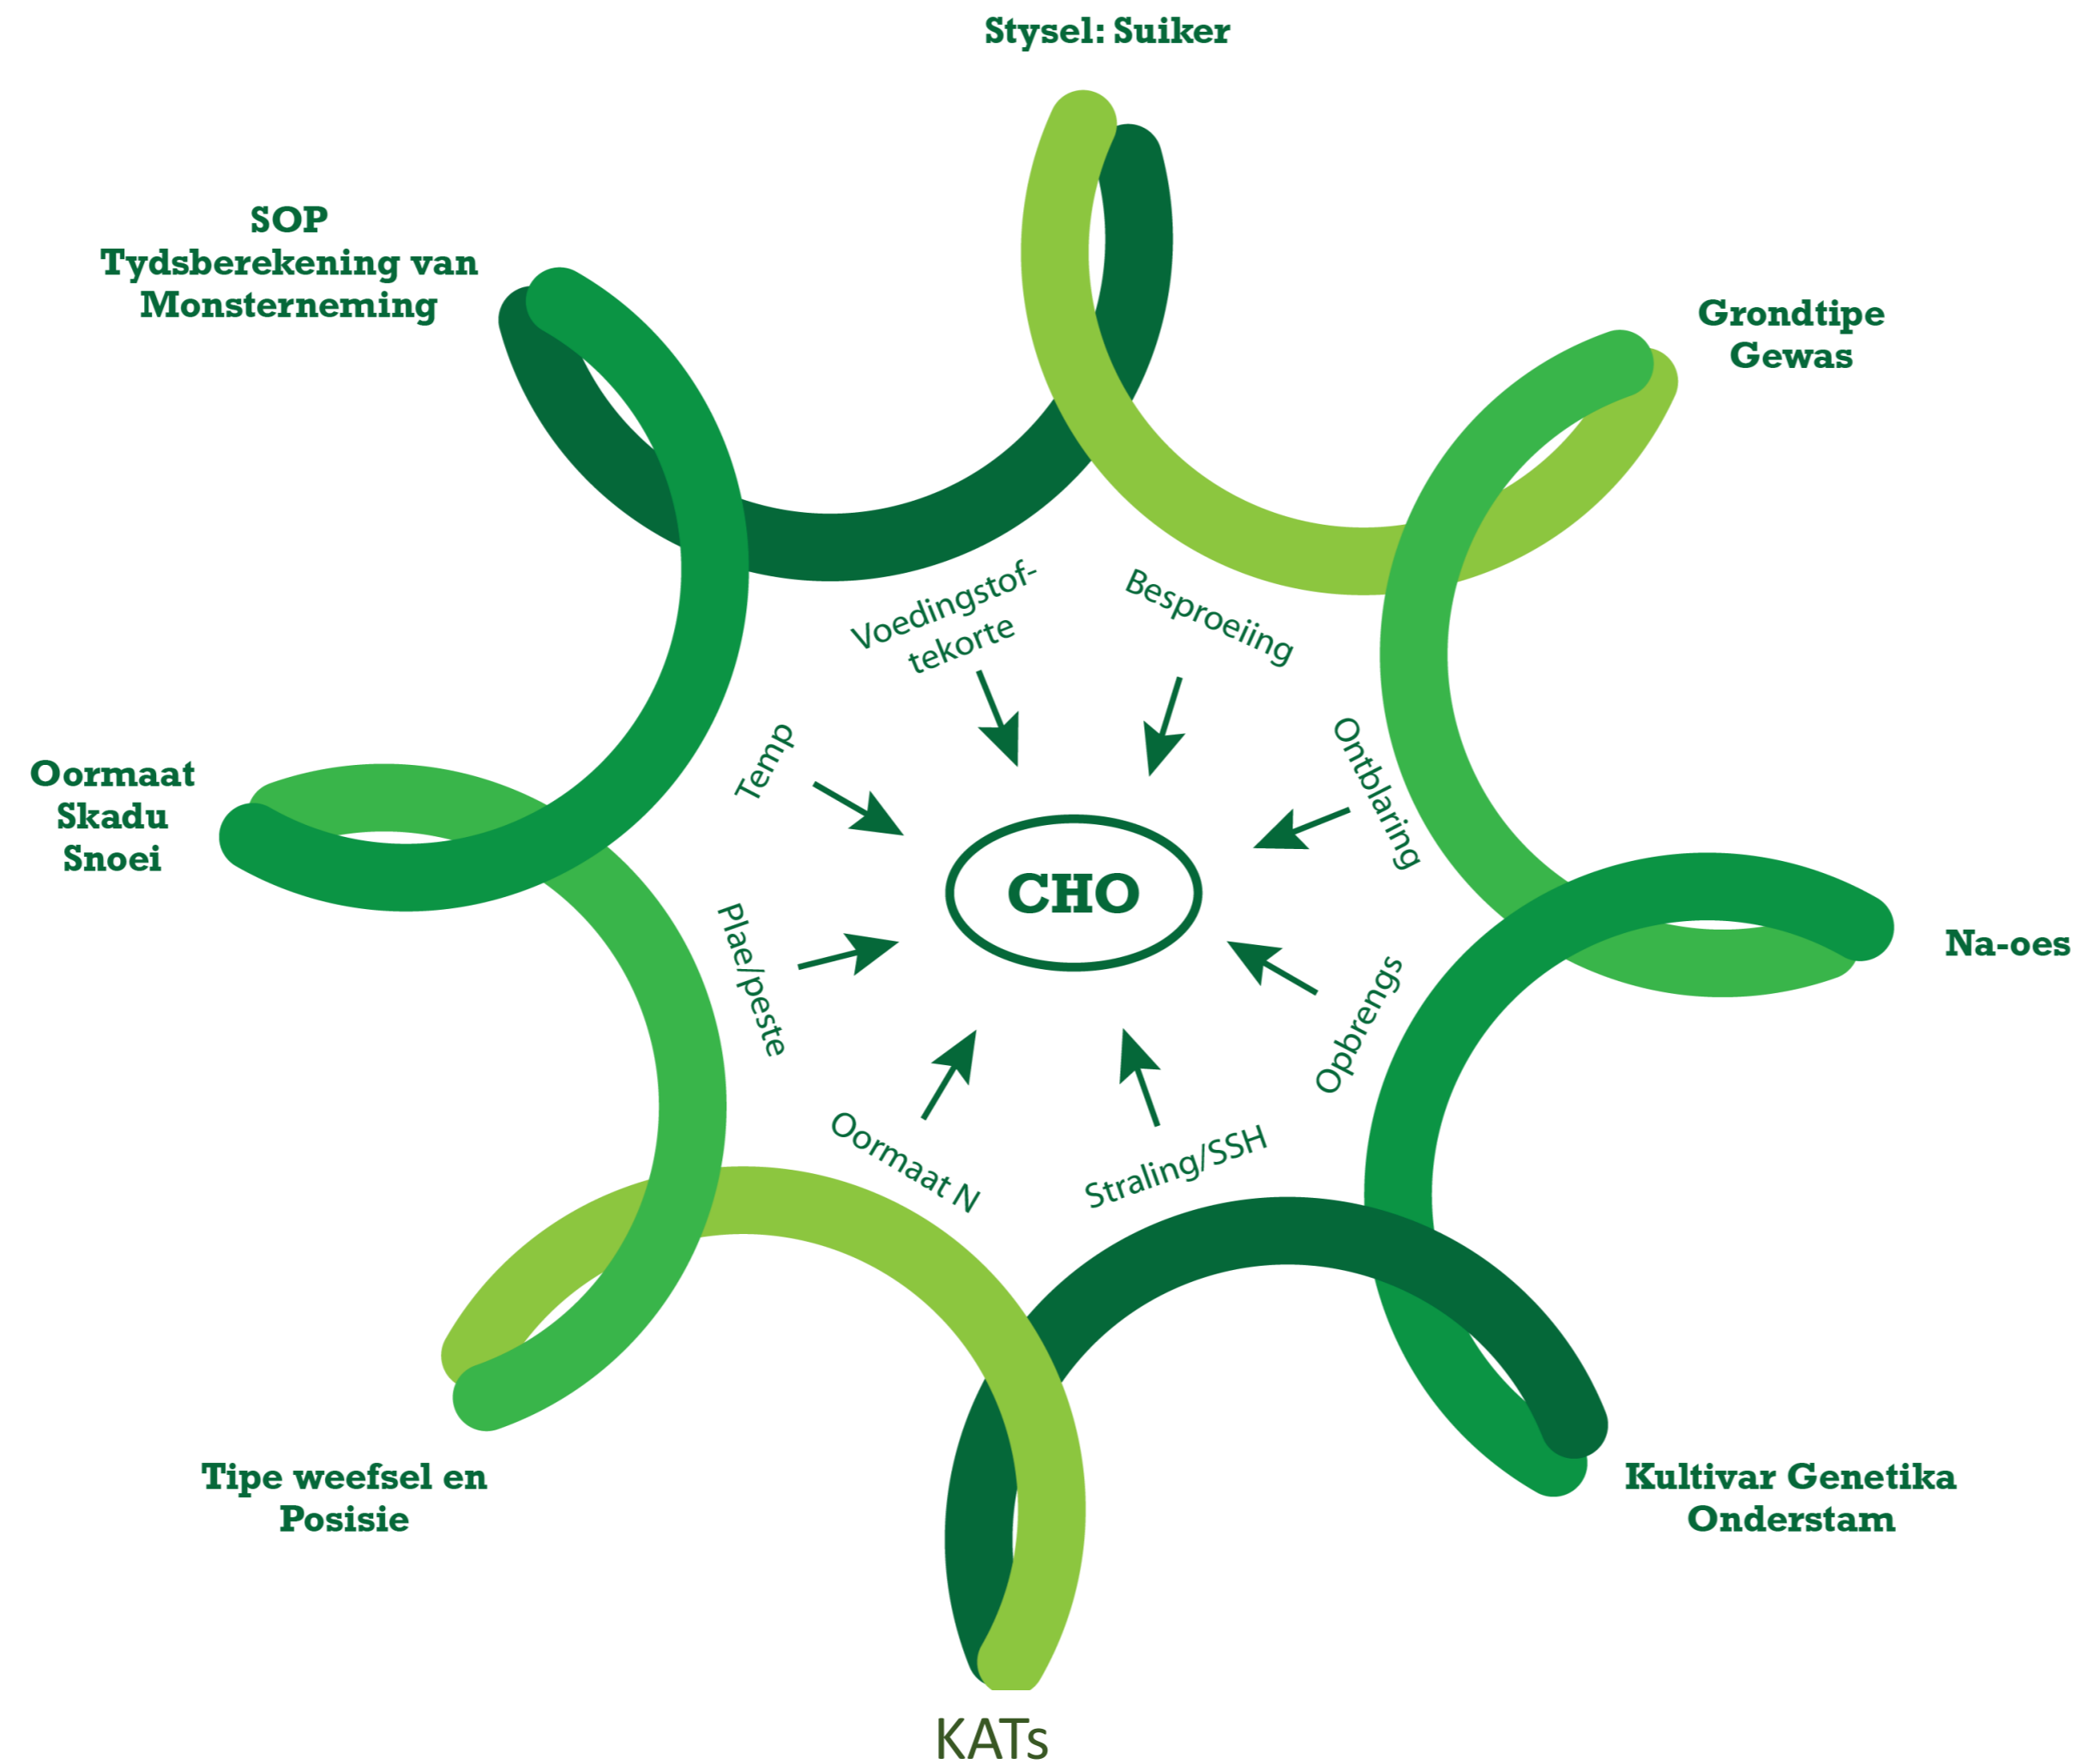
Stysel: Suiker

SOP
Tydsberekening van
Monsterneming

Grondtipe
Gewas

Oormaat
Skadu
Snoei

Na-oes

Tipe weefsel en
Posisie

Kultivar Genetika
Onderstam

KATs

Voedingstof-
tekorte

Besproeiing

Temp

Ontblaring

CHO

Plae/peste

Opbrengs

Oormaat N

Straling/SSH